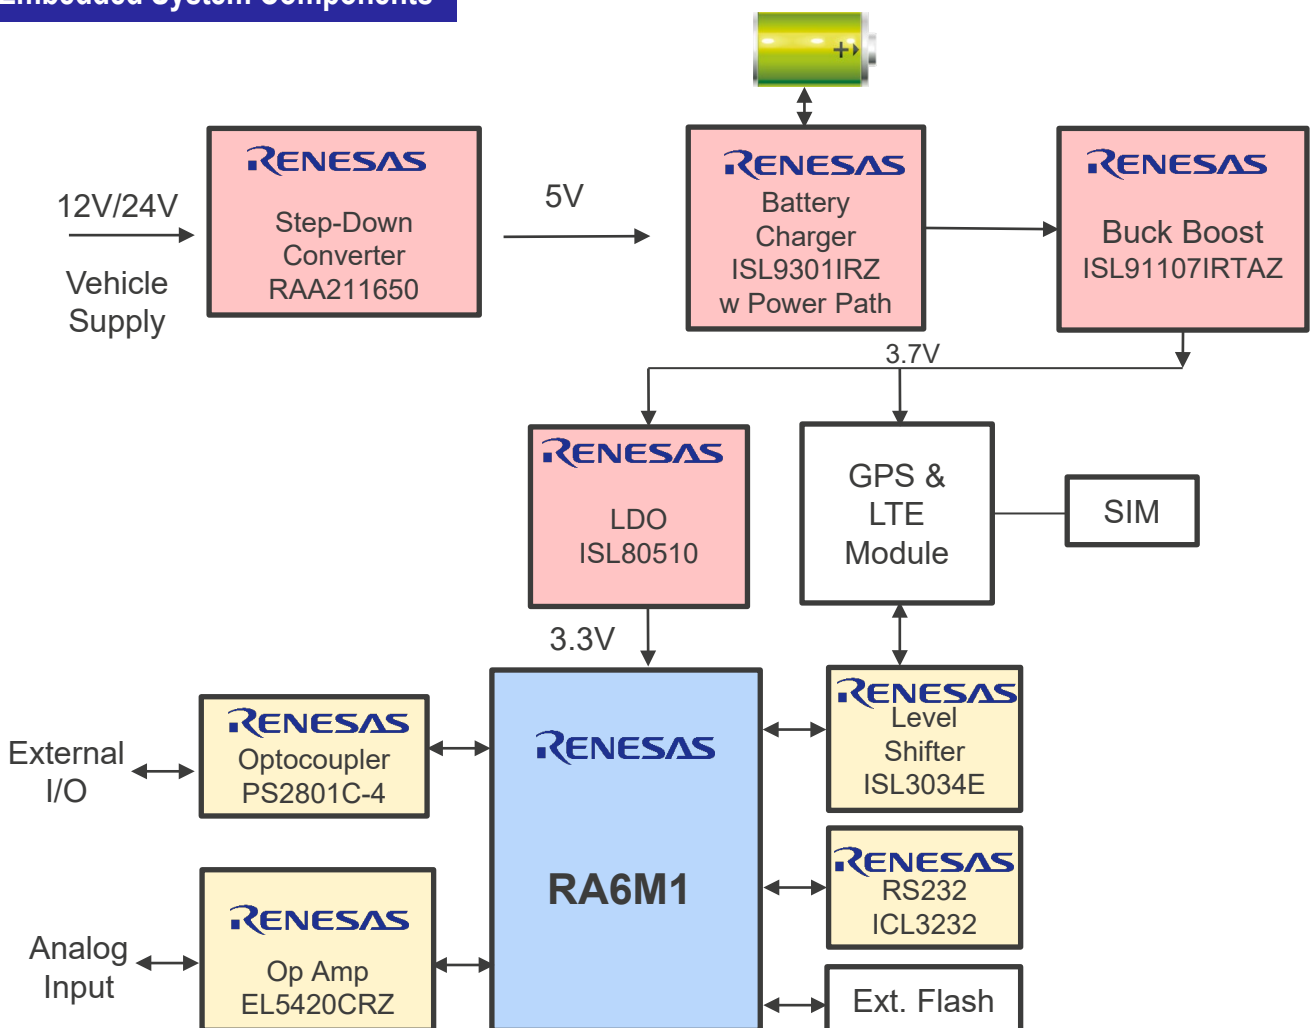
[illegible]

12V/24V

Vehicle Supply

RENESAS
Step-Down Converter
RAA211650

5V

RENESAS
Battery Charger
ISL9301IRZ
w Power Path

RENESAS
Buck Boost
ISL91107IRTAZ

3.7V

RENESAS
LDO
ISL80510

GPS & LTE Module

SIM

3.3V

External I/O

RENESAS
Optocoupler
PS2801C-4

RENESAS

RA6M1

RENESAS
Level Shifter
ISL3034E

RENESAS
RS232
ICL3232

Analog Input

RENESAS
Op Amp
EL5420CRZ

Ext. Flash